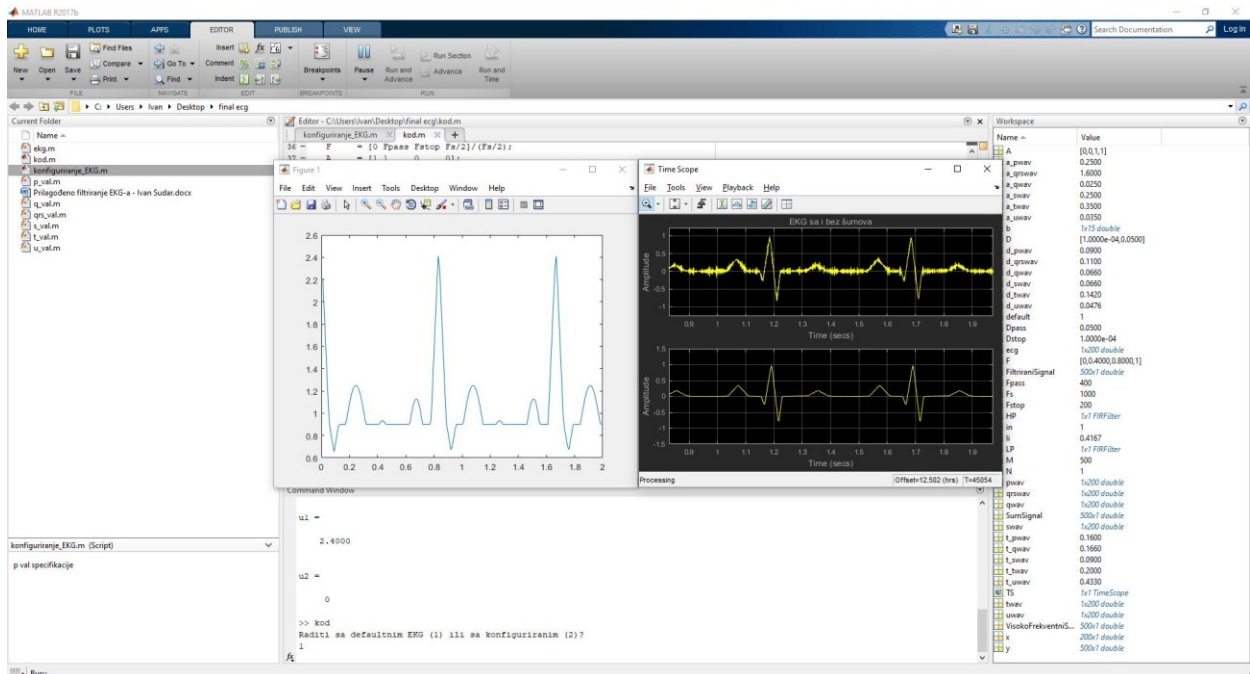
MATLAB R2017b

HOME PLOTS APPS EDITOR PUBLISH VIEW

Search Documentation Log In

New Open Save Find Files Compare Print Go To Find Insert Comment Indent Breakpoints Pause Run and Advance Run Section Advance Run and Time

FILE NAVIGATE EDIT BREAKPOINTS RUN

C: ▸ Users ▸ Ivan ▸ Desktop ▸ final ecg

Current Folder

Name
ekg.m
kod.m
konfiguriranje_EKG.m
p_val.m
Prilagođeno filtriranje EKG-a - Ivan Sudar.docx
q_val.m
qrs_val.m
s_val.m
t_val.m
u_val.m

konfiguriranje_EKG.m (Script)

p val specifikacije

Editor - C:\Users\Ivan\Desktop\final ecg\kod.m

konfiguriranje_EKG.m kod.m +

36 - F = [0 Fpass Fstop Fs/2]/(Fs/2);
37 - A = [1 1 0 0];

Figure 1

File Edit View Insert Tools Desktop Window Help

2.6
2.4
2.2
2
1.8
1.6
1.4
1.2
1
0.8
0.6
0 0.2 0.4 0.6 0.8 1 1.2 1.4 1.6 1.8 2

Time Scope

File Tools View Playback Help

EKG sa i bez šumova

1
0.5
0
-0.5
-1
Amplitude
0.9 1 1.1 1.2 1.3 1.4 1.5 1.6 1.7 1.8 1.9
Time (secs)

1.5
1
0.5
0
-0.5
-1
-1.5
Amplitude
0.9 1 1.1 1.2 1.3 1.4 1.5 1.6 1.7 1.8 1.9
Time (secs)

Processing Offset=12.502 (hrs) T=45054

Command Window

u1 =

2.4000

u2 =

0

>> kod
Raditi sa defaultnim EKG (1) ili sa konfiguriranim (2)?
1

Workspace

| Name | Value |
|---|---|
| A | [0,0,1,1] |
| a_pwav | 0.2500 |
| a_qrswav | 1.6000 |
| a_qwav | 0.0250 |
| a_swav | 0.2500 |
| a_twav | 0.3500 |
| a_uwav | 0.0350 |
| b | 1x15 double |
| D | [1.0000e-04,0.0500] |
| d_pwav | 0.0900 |
| d_qrswav | 0.1100 |
| d_qwav | 0.0660 |
| d_swav | 0.0660 |
| d_twav | 0.1420 |
| d_uwav | 0.0476 |
| default | 1 |
| Dpass | 0.0500 |
| Dstop | 1.0000e-04 |
| ecg | 1x200 double |
| F | [0,0.4000,0.8000,1] |
| FiltriraniSignal | 500x1 double |
| Fpass | 400 |
| Fs | 1000 |
| Fstop | 200 |
| HP | 1x1 FIRFilter |
| in | 1 |
| li | 0.4167 |
| LP | 1x1 FIRFilter |
| M | 500 |
| N | 1 |
| pwav | 1x200 double |
| qrswav | 1x200 double |
| qwav | 1x200 double |
| SumSignal | 500x1 double |
| swav | 1x200 double |
| t_pwav | 0.1600 |
| t_qwav | 0.1660 |
| t_swav | 0.0900 |
| t_twav | 0.2000 |
| t_uwav | 0.4330 |
| TS | 1x1 TimeScope |
| twav | 1x200 double |
| uwav | 1x200 double |
| VisokoFrekventniS... | 500x1 double |
| x | 200x1 double |
| y | 500x1 double |

Busy